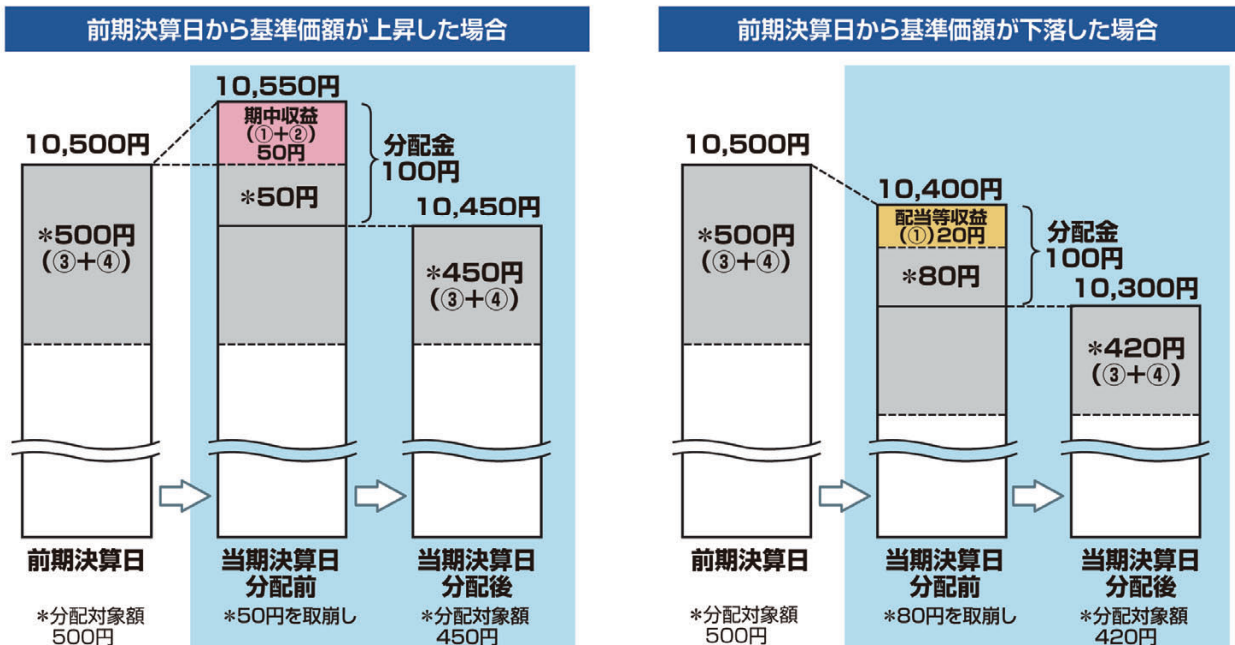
前期決算日から基準価額が上昇した場合

10,500円

＊500円
（③＋④）

10,550円

期中収益
（①＋②）
50円

＊50円

分配金
100円

10,450円

＊450円
（③＋④）

前期決算日

＊分配対象額
500円

当期決算日
分配前

＊50円を取崩し

当期決算日
分配後

＊分配対象額
450円

前期決算日から基準価額が下落した場合

10,500円

＊500円
（③＋④）

10,400円

配当等収益
（①）20円

＊80円

分配金
100円

10,300円

＊420円
（③＋④）

前期決算日

＊分配対象額
500円

当期決算日
分配前

＊80円を取崩し

当期決算日
分配後

＊分配対象額
420円